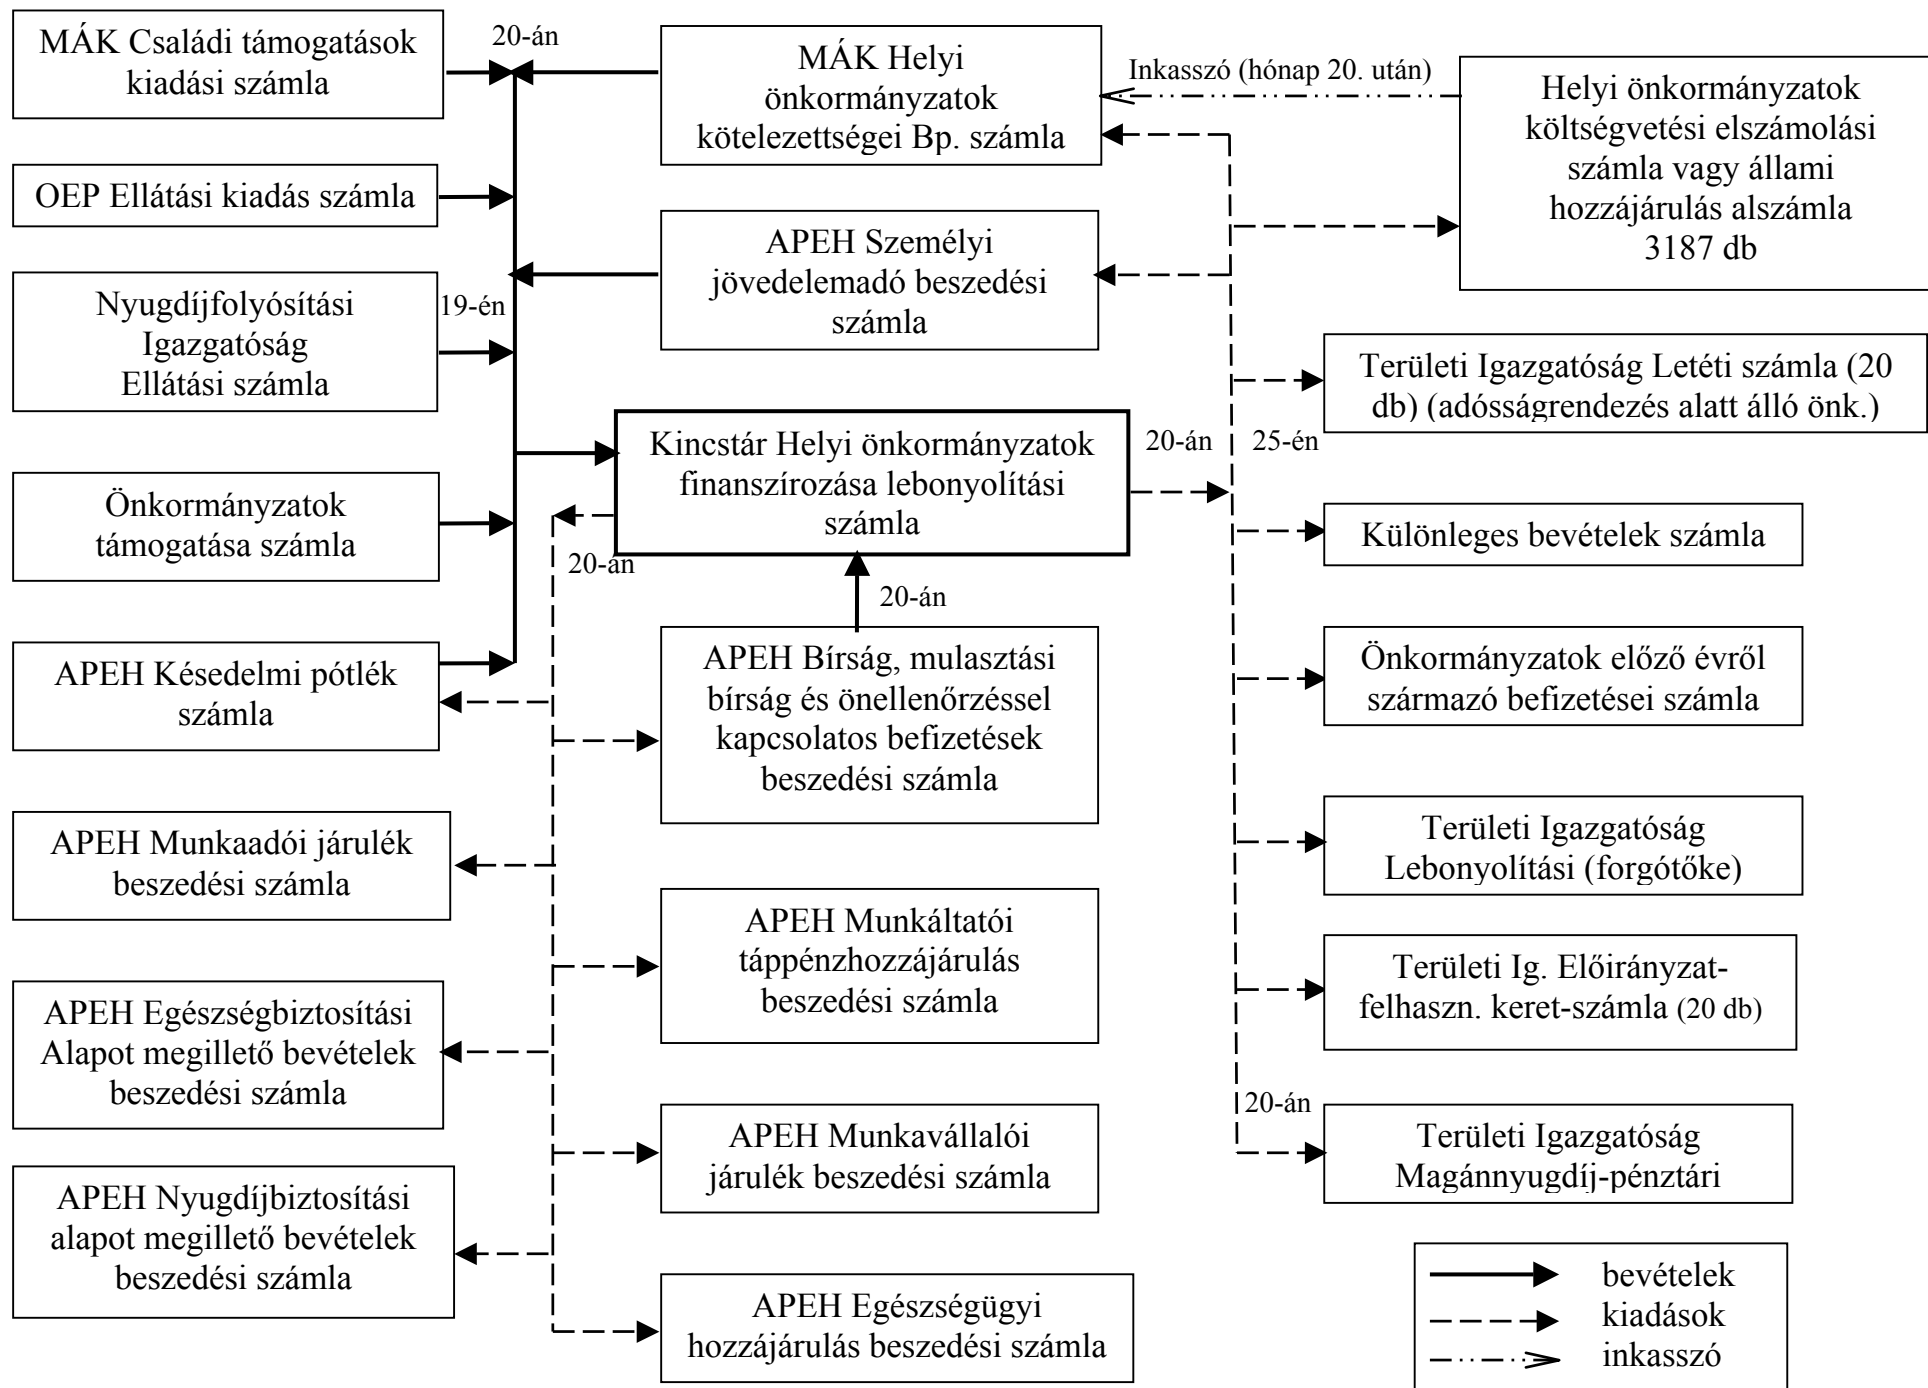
MÁK Családi támogatások kiadási számla

20-án

MÁK Helyi önkormányzatok kötelezettségei Bp. számla

Inkasszó (hónap 20. után)

Helyi önkormányzatok költségvetési elszámolási számla vagy állami hozzájárulás alszámla 3187 db

OEP Ellátási kiadás számla

APEH Személyi jövedelemadó beszedési számla

Nyugdíjfolyósítási Igazgatóság Ellátási számla

19-én

Területi Igazgatóság Letéti számla (20 db) (adósságrendezés alatt álló önk.)

Kincstár Helyi önkormányzatok finanszírozása lebonyolítási számla

20-án

25-én

Önkormányzatok támogatása számla

20-án

Különleges bevételek számla

20-án

APEH Késedelmi pótlék számla

APEH Bírság, mulasztási bírság és önellenőrzéssel kapcsolatos befizetések beszedési számla

Önkormányzatok előző évről származó befizetései számla

APEH Munkaadói járulék beszedési számla

Területi Igazgatóság Lebonyolítási (forgótőke)

APEH Munkáltatói táppénzhozzájárulás beszedési számla

APEH Egészségbiztosítási Alapot megillető bevételek beszedési számla

Területi Ig. Előirányzat-felhaszn. keret-számla (20 db)

20-án

APEH Munkavállalói járulék beszedési számla

Területi Igazgatóság Magánnyugdíj-pénztári

APEH Nyugdíjbiztosítási alapot megillető bevételek beszedési számla

APEH Egészségügyi hozzájárulás beszedési számla

bevételek
kiadások
inkasszó